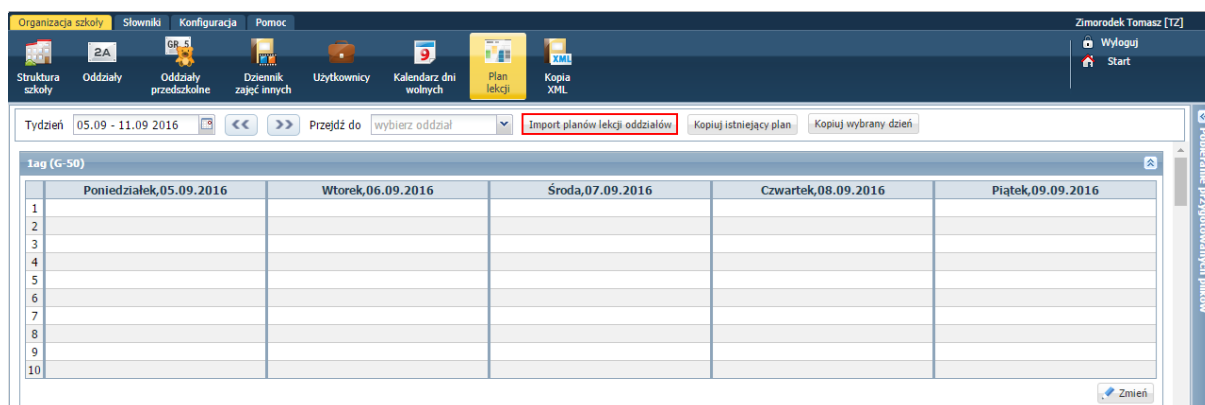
Organizacja szkoły Słowniki Konfiguracja Pomoc

Zimorodek Tomasz [TZ]

Wyloguj
Start

2A GR 5 9 XML

Struktura szkoły
Oddziały
Oddziały przedszkolne
Dziennik zajęć innych
Użytkownicy
Kalendarz dni wolnych
Plan lekcji
Kopia XML

Tydzień 05.09 - 11.09 2016 << >> Przejdź do wybierz oddział Import planów lekcji oddziałów Kopiuj istniejący plan Kopiuj wybrany dzień

Pobieranie przygotowanych planów

1ag (G-50)

| | Poniedziałek,05.09.2016 | Wtorek,06.09.2016 | Środa,07.09.2016 | Czwartek,08.09.2016 | Piątek,09.09.2016 |
|---|---|---|---|---|---|
| 1 | | | | | |
| 2 | | | | | |
| 3 | | | | | |
| 4 | | | | | |
| 5 | | | | | |
| 6 | | | | | |
| 7 | | | | | |
| 8 | | | | | |
| 9 | | | | | |
| 10 | | | | | |

Zmień